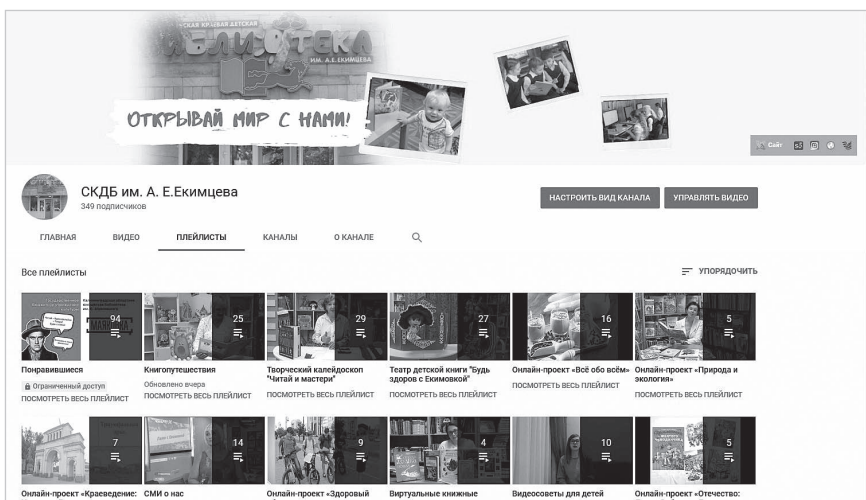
СКАЯ КРАЕВАЯ ДЕТСКАЯ
БИБЛИОТЕКА
ИМ. А. Е. ЕКИМЦЕВА

ОТКРЫВАЙ МИР С НАМИ!

Сайт

СКДБ им. А. Е.Екимцева
349 подписчиков

НАСТРОИТЬ ВИД КАНАЛА
УПРАВЛЯТЬ ВИДЕО

ГЛАВНАЯ
ВИДЕО
ПЛЕЙЛИСТЫ
КАНАЛЫ
О КАНАЛЕ

Все плейлисты

УПОРЯДОЧИТЬ

94
Понравившиеся
Ограниченный доступ
ПОСМОТРЕТЬ ВЕСЬ ПЛЕЙЛИСТ

25
Книгопутешествия
Обновлено вчера
ПОСМОТРЕТЬ ВЕСЬ ПЛЕЙЛИСТ

29
Творческий калейдоскоп "Читай и мастери"
ПОСМОТРЕТЬ ВЕСЬ ПЛЕЙЛИСТ

27
Театр детской книги "Будь здоров с Екимовкой"
ПОСМОТРЕТЬ ВЕСЬ ПЛЕЙЛИСТ

16
Онлайн-проект «Всё обо всём»
ПОСМОТРЕТЬ ВЕСЬ ПЛЕЙЛИСТ

5
Онлайн-проект «Природа и экология»
ПОСМОТРЕТЬ ВЕСЬ ПЛЕЙЛИСТ

7
Онлайн-проект «Краеведение:

14
СМИ о нас

9
Онлайн-проект «Здоровый

4
Виртуальные книжные

10
Видеосоветы для детей

5
Онлайн-проект «Отечество: